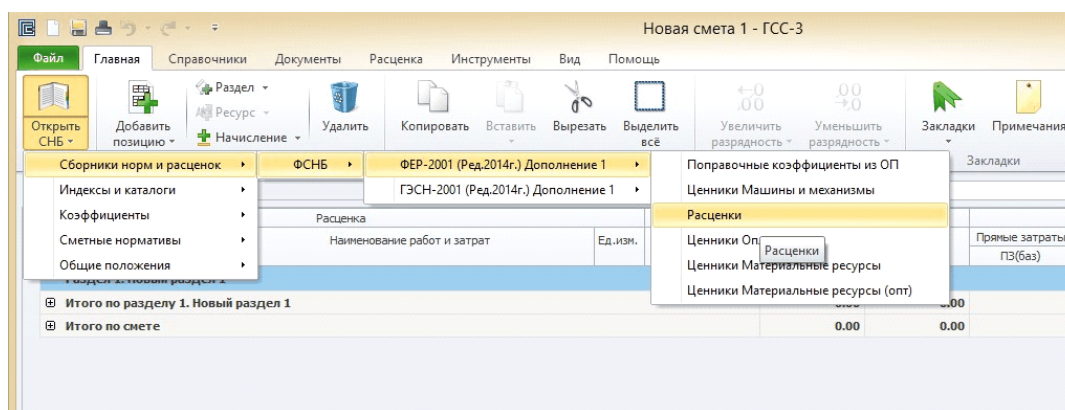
Новая смета 1 - ГСС-3

Файл Главная Справочники Документы Расценка Инструменты Вид Помощь

Открыть СНБ
Добавить позицию
Раздел
Ресурс
Начисление
Удалить
Копировать
Вставить
Вырезать
Выделить всё
Увеличить разрядность
Уменьшить разрядность
Закладки
Примечания
Закладки

Сборники норм и расценок
Индексы и каталоги
Коэффициенты
Сметные нормативы
Общие положения

ФСНБ

ФЕР-2001 (Ред.2014г.) Дополнение 1
ГЭСН-2001 (Ред.2014г.) Дополнение 1

Поправочные коэффициенты из ОП
Ценники Машины и механизмы
Расценки
Ценники Оп
Расценки
Ценники Материальные ресурсы
Ценники Материальные ресурсы (опт)

Расценка
Наименование работ и затрат
Ед.изм.
Прямые затраты
ПЗ(баз)

Раздел 1. Новый раздел 1
Итого по разделу 1. Новый раздел 1 0.00
Итого по смете 0.00 0.00